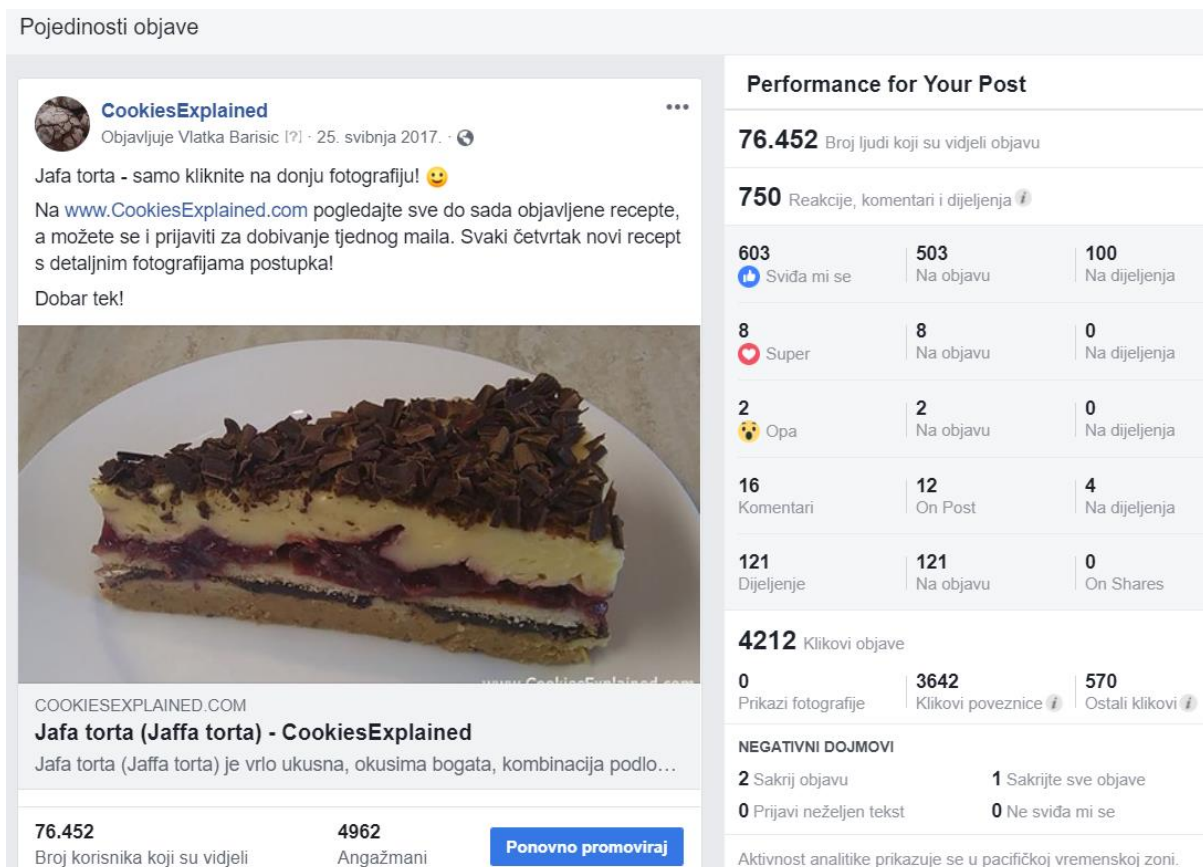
Pojedinosti objave

CookiesExplained
Objavljuje Vlatka Barisic [?] · 25. svibnja 2017. ·

Jafa torta - samo kliknite na donju fotografiju! 🙂

Na www.CookiesExplained.com pogledajte sve do sada objavljene recepte, a možete se i prijaviti za dobivanje tjednog maila. Svaki četvrtak novi recept s detaljnim fotografijama postupka!

Dobar tek!

www.CookiesExplained.com

COOKIESEXPLAINED.COM
Jafa torta (Jaffa torta) - CookiesExplained
Jafa torta (Jaffa torta) je vrlo ukusna, okusima bogata, kombinacija podlo…

76.452
Broj korisnika koji su vidjeli

4962
Angažmani

Ponovno promoviraj

Performance for Your Post

76.452 Broj ljudi koji su vidjeli objavu

750 Reakcije, komentari i dijeljenja

| | | |
|---|---|---|
| 603 Sviđa mi se | 503 Na objavu | 100 Na dijeljenja |
| 8 Super | 8 Na objavu | 0 Na dijeljenja |
| 2 Opa | 2 Na objavu | 0 Na dijeljenja |
| 16 Komentari | 12 On Post | 4 Na dijeljenja |
| 121 Dijeljenje | 121 Na objavu | 0 On Shares |

4212 Klikovi objave

| | | |
|---|---|---|
| 0 Prikazi fotografije | 3642 Klikovi poveznice | 570 Ostali klikovi |

NEGATIVNI DOJMOVI
2 Sakrij objavu
1 Sakrijte sve objave
0 Prijavi neželjen tekst
0 Ne sviđa mi se

Aktivnost analitike prikazuje se u pacifičkoj vremenskoj zoni.